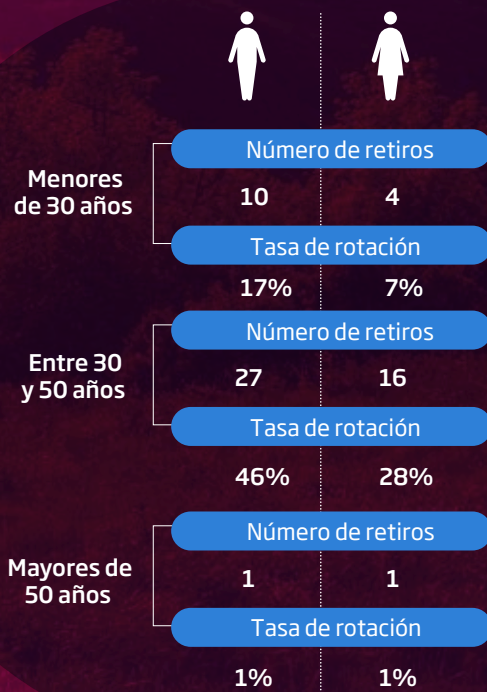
Menores de 30 años

Número de retiros

10 4

Tasa de rotación

17% 7%

Entre 30 y 50 años

Número de retiros

27 16

Tasa de rotación

46% 28%

Mayores de 50 años

Número de retiros

1 1

Tasa de rotación

1% 1%